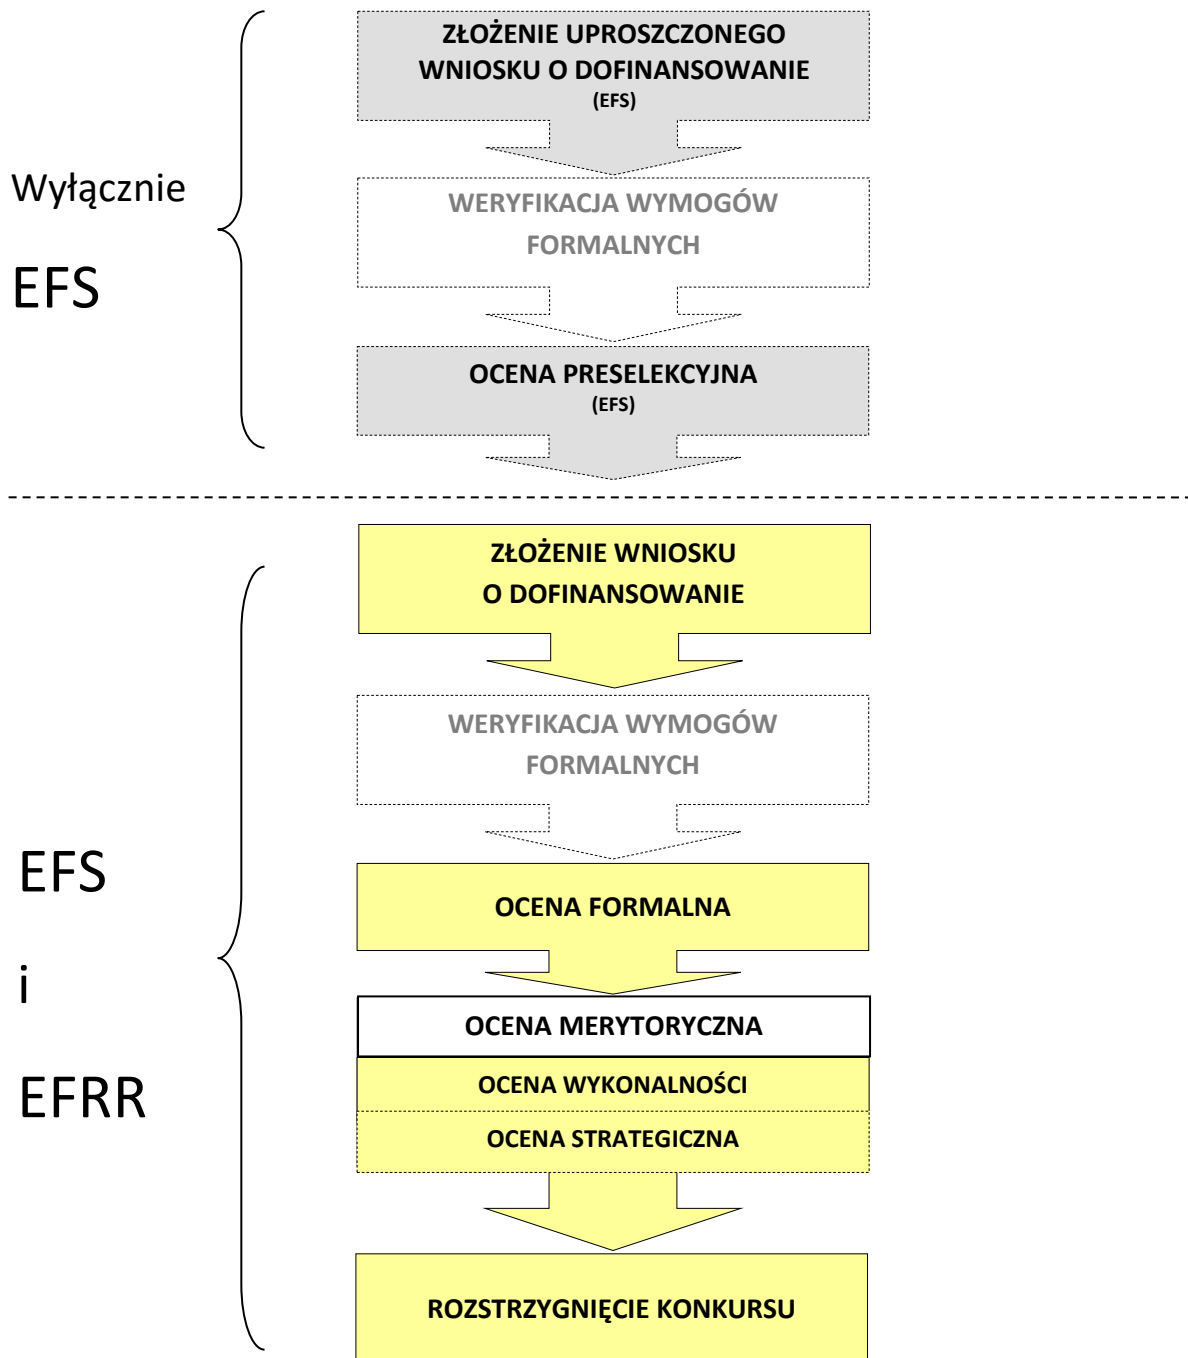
Wyłącznie

EFS

ZŁOŻENIE UPROSZCZONEGO WNIOSKU O DOFINANSOWANIE
(EFS)

WERYFIKACJA WYMOGÓW FORMALNYCH

OCENA PRESELEKCYJNA
(EFS)

EFS

i

EFRR

ZŁOŻENIE WNIOSKU O DOFINANSOWANIE

WERYFIKACJA WYMOGÓW FORMALNYCH

OCENA FORMALNA

OCENA MERYTORYCZNA

OCENA WYKONALNOŚCI

OCENA STRATEGICZNA

ROZSTRZYGNIĘCIE KONKURSU